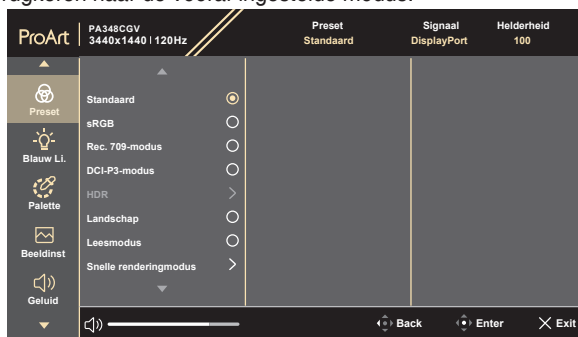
rugkeren naar de vooraf ingestelde modus.

ProArt | PA348CGV 3440x1440 | 120Hz

Preset
Standaard

Signaal
DisplayPort

Helderheid
100

Preset

Blauw Li.

Palette

Beeldinst

Geluid

Standaard

sRGB

Rec. 709-modus

DCI-P3-modus

HDR

Landschap

Leesmodus

Snelle renderingmodus

Back

Enter

Exit